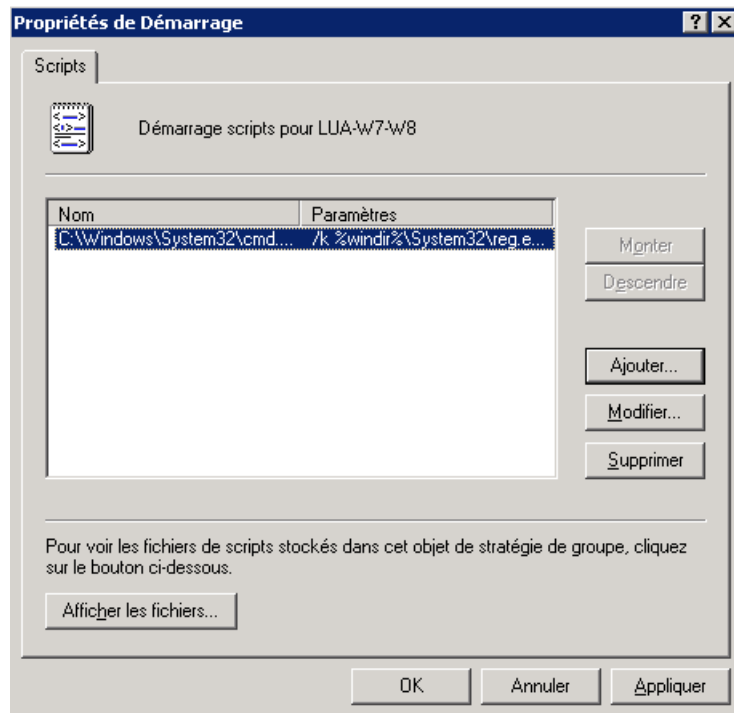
Propriétés de Démarrage

?

Scripts

Démarrage scripts pour LUA-W7-W8

| Nom | Paramètres |
|---|---|
| C:\Windows\System32\cmd.... | /k %windir%\System32\reg.e... |

Monter

Descendre

Ajouter...

Modifier...

Supprimer

Pour voir les fichiers de scripts stockés dans cet objet de stratégie de groupe, cliquez sur le bouton ci-dessous.

Afficher les fichiers...

OK

Annuler

Appliquer